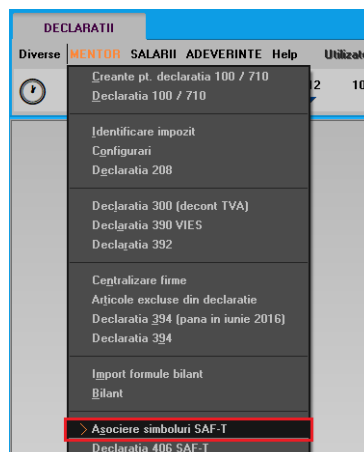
DECLARATII

Diverse MENTOR SALARII ADEVERINTE Help Utilizat

12 10

Creante pt. declaratia 100 / 710
Declaratia 100 / 710

Identificare impozit
Configurari
Declaratia 208

Declaratia 300 (decont TVA)
Declaratia 390 VIES
Declaratia 392

Centralizare firme
Articole excluse din declaratie
Declaratia 394 (pana in iunie 2016)
Declaratia 394

Import formule bilant
Bilant

> Asociere simboluri SAF-T
Declaratia 406 SAF-T